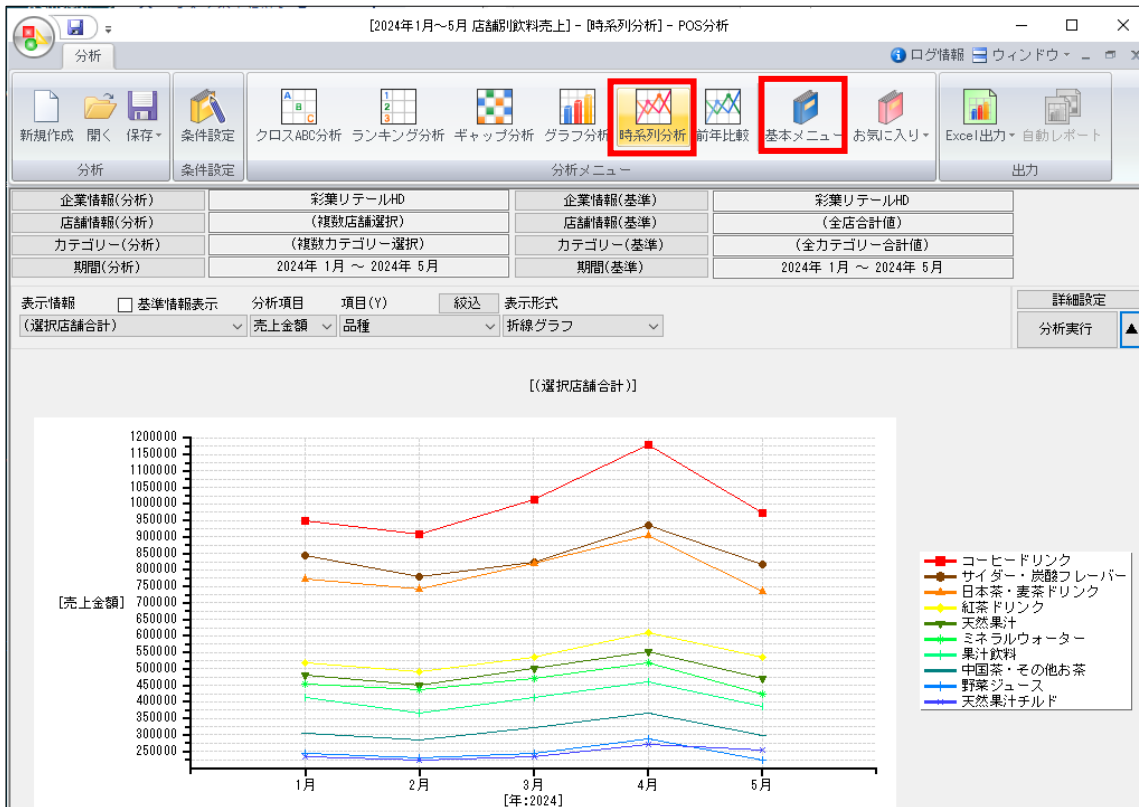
[2024年1月～5月 店舗別飲料売上] - [時系列分析] - POS分析

分析

ログ情報 ウィンドウ

新規作成 開く 保存
分析

条件設定
条件設定

クロスABC分析 ランキング分析 ギャップ分析 グラフ分析 時系列分析 前年比較 基本メニュー お気に入り
分析メニュー

Excel出力 自動レポート
出力

| 企業情報(分析) | 彩業リテールHD | 企業情報(基準) | 彩業リテールHD |
|---|---|---|---|
| 店舗情報(分析) | (複数店舗選択) | 店舗情報(基準) | (全店合計値) |
| カテゴリー(分析) | (複数カテゴリー選択) | カテゴリー(基準) | (全カテゴリー合計値) |
| 期間(分析) | 2024年 1月 ～ 2024年 5月 | 期間(基準) | 2024年 1月 ～ 2024年 5月 |

表示情報 基準情報表示 分析項目 項目(Y) 絞込 表示形式 詳細設定
(選択店舗合計) 売上金額 品種 折線グラフ 分析実行

[(選択店舗合計)]

[売上金額]

1200000
1150000
1100000
1050000
1000000
950000
900000
850000
800000
750000
700000
650000
600000
550000
500000
450000
400000
350000
300000
250000

1月 2月 3月 4月 5月
[年:2024]

コーヒードリンク
サイダー・炭酸フレーバー
日本茶・麦茶ドリンク
紅茶ドリンク
天然果汁
ミネラルウォーター
果汁飲料
中国茶・その他お茶
野菜ジュース
天然果汁チルド